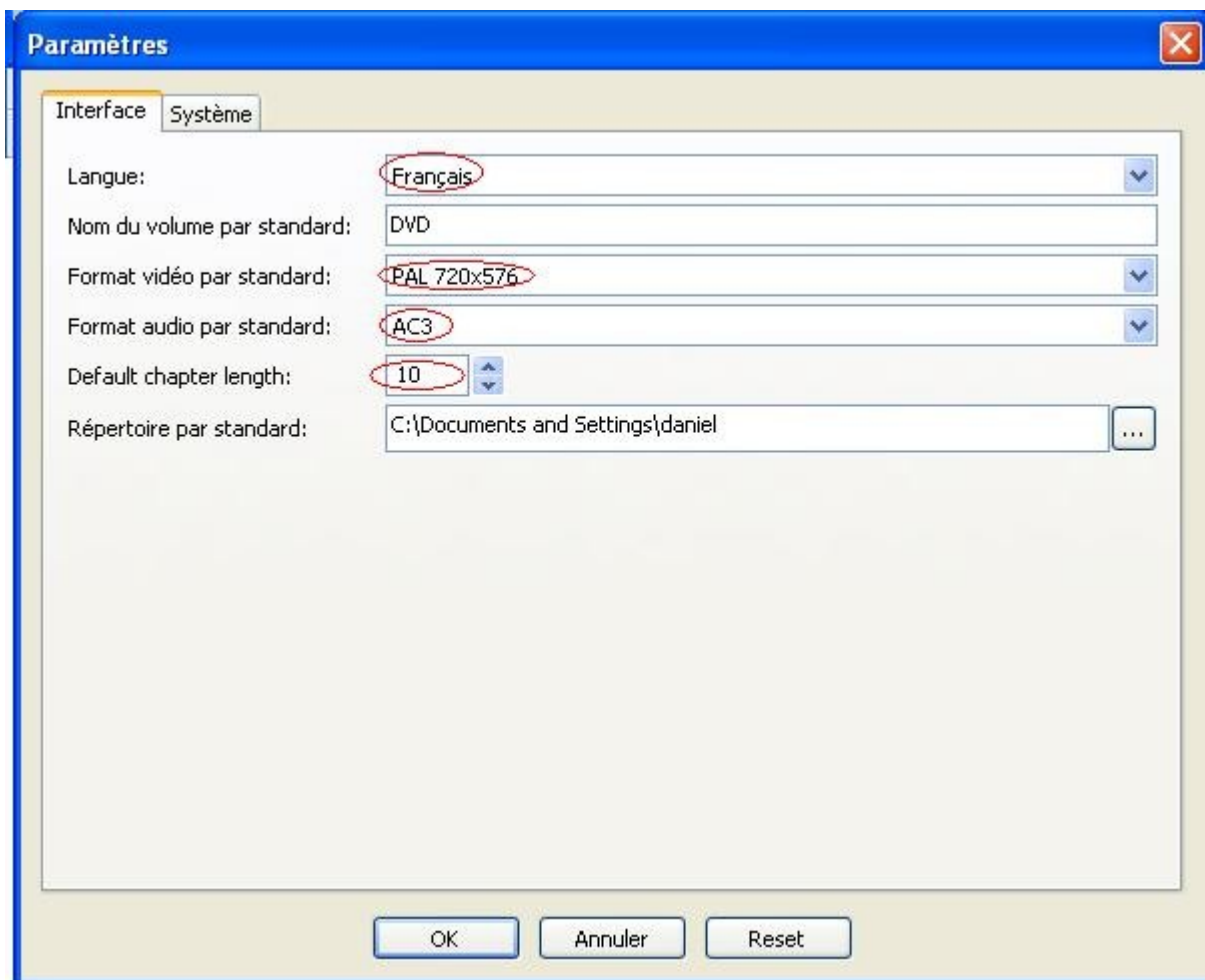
Paramètres

Interface
Système

Langue: Français
Nom du volume par standard: DVD
Format vidéo par standard: PAL 720x576
Format audio par standard: AC3
Default chapter length: 10
Répertoire par standard: C:\Documents and Settings\daniel ...

OK
Annuler
Reset